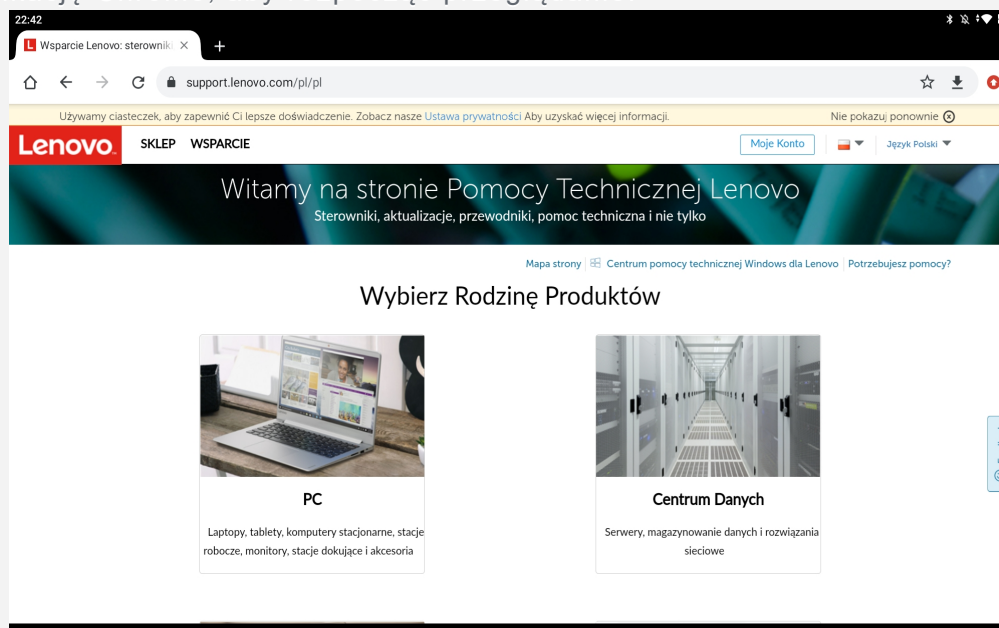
22:42

Wsparcie Lenovo: sterownik ×

+

support.lenovo.com/pl/pl

Używamy ciasteczek, aby zapewnić Ci lepsze doświadczenie. Zobacz nasze Ustawa prywatności Aby uzyskać więcej informacji.

Nie pokazuj ponownie

Lenovo

SKLEP WSPARCIE

Moje Konto

Język Polski

Witamy na stronie Pomocy Technicznej Lenovo

Sterowniki, aktualizacje, przewodniki, pomoc techniczna i nie tylko

Mapa strony | Centrum pomocy technicznej Windows dla Lenovo | Potrzebujesz pomocy?

Wybierz Rodzinę Produktów

PC

Laptopy, tablety, komputery stacjonarne, stacje robocze, monitory, stacje dokujące i akcesoria

Centrum Danych

Serwery, magazynowanie danych i rozwiązania sieciowe